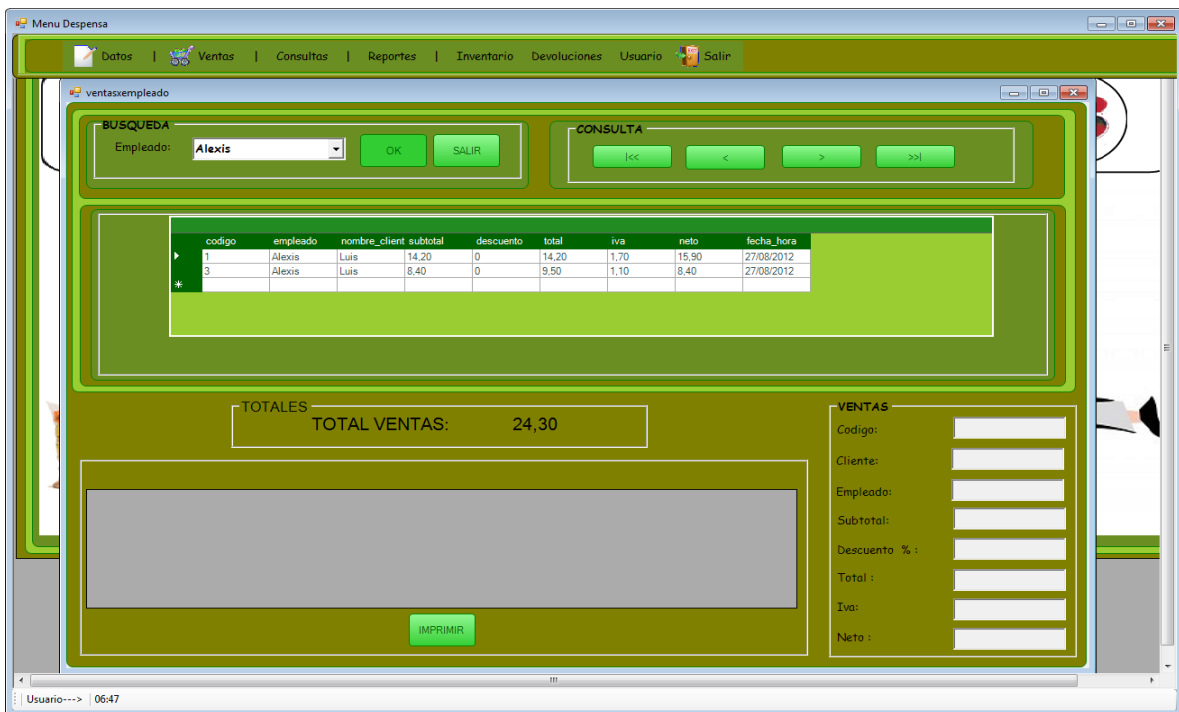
Menu Despensa

Datos | Ventas | Consultas | Reportes | Inventario Devoluciones Usuario Salir

ventasxempleado

BUSQUEDA
Empleado: Alexis
OK
SALIR

CONSULTA
|<<
<
>
>>|

| | codigo | empleado | nombre_client | subtotal | descuento | total | iva | neto | fecha_hora |
|---|---|---|---|---|---|---|---|---|---|
| ▸ | 1 | Alexis | Luis | 14,20 | 0 | 14,20 | 1,70 | 15,90 | 27/08/2012 |
| | 3 | Alexis | Luis | 8,40 | 0 | 9,50 | 1,10 | 8,40 | 27/08/2012 |
| * | | | | | | | | | |

TOTALES
TOTAL VENTAS: 24,30

IMPRIMIR

VENTAS
Codigo:
Cliente:
Empleado:
Subtotal:
Descuento %:
Total :
Iva:
Neto :

Usuario---> 06:47